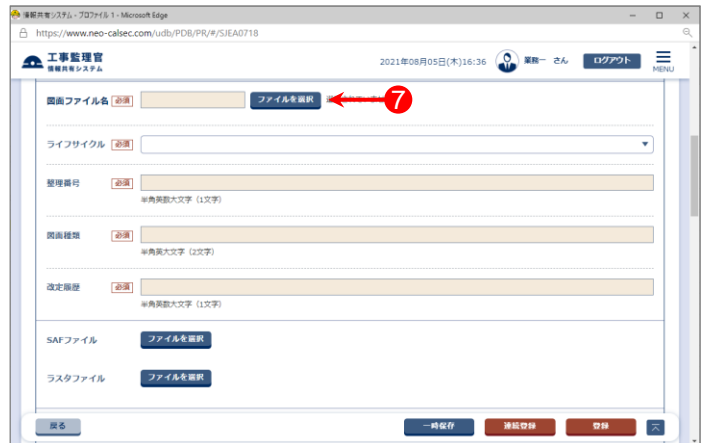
情報共有システム - プロファイル 1 - Microsoft Edge

https://www.neo-calsec.com/udb/PDB/PR/#/SJEA0718

工事監理官
情報共有システム

2021年08月05日(木)16:36

業務一 さん

ログアウト

MENU

図面ファイル名 必須 ファイルを選択 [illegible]

7

ライフサイクル 必須

整理番号 必須
※半角英数大文字（1文字）

図面種類 必須
※半角英大文字（2文字）

改定履歴 必須
※半角英数大文字（1文字）

SAFファイル ファイルを選択

ラスタファイル ファイルを選択

戻る

一時保存

連続登録

登録